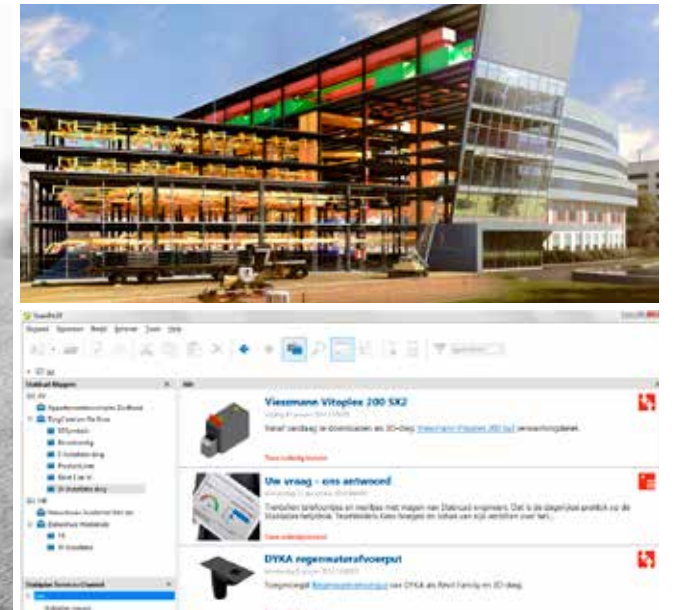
Viessmann Vitoplex 200 SX2

Vanaf vandaag te downloaden als 3D-dwg: Viessmann Vitoplex 200 SX2 verwarmingsketel.

Uw vraag - ons antwoord

DYKA regenwaterafvoerput

Toegevoegd: Regenwaterafvoerput van DYKA als Revit Family en 3D-dwg.

Stabiplan Services Channel